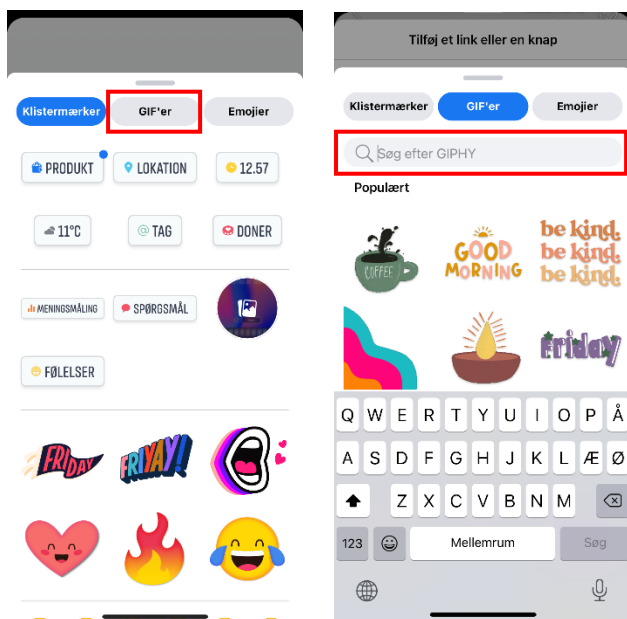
Klistermærker
GIF'er
Emojier
PRODUKT
LOKATION
12.57
11°C
@TAG
DONER
MENINGSMÅLING
SPØRGSMÅL
FØLELSER
FRIDAY
FRIYAY!

Tilføj et link eller en knap
Klistermærker
GIF'er
Emojier
Søg efter GIPHY
Populært
COFFEE
GOOD MORNING
be kind. be kind. be kind.
Friday
Q W E R T Y U I O P Å
A S D F G H J K L Æ Ø
Z X C V B N M
123
Mellemrum
Søg